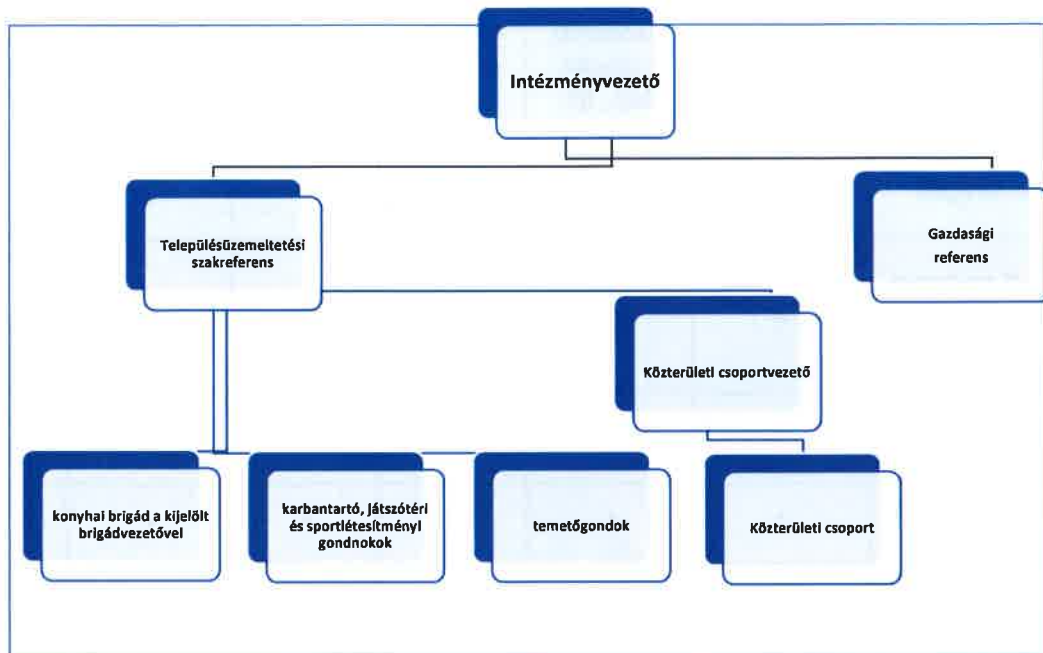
Intézményvezető

Településüzemeltetési szakreferens

Gazdasági referens

Közterületi csoportvezető

konyhai brigád a kijelölt brigádvezetővel

karbantartó, játszótéri és sportlétesítményi gondnokok

temetőgondok

Közterületi csoport